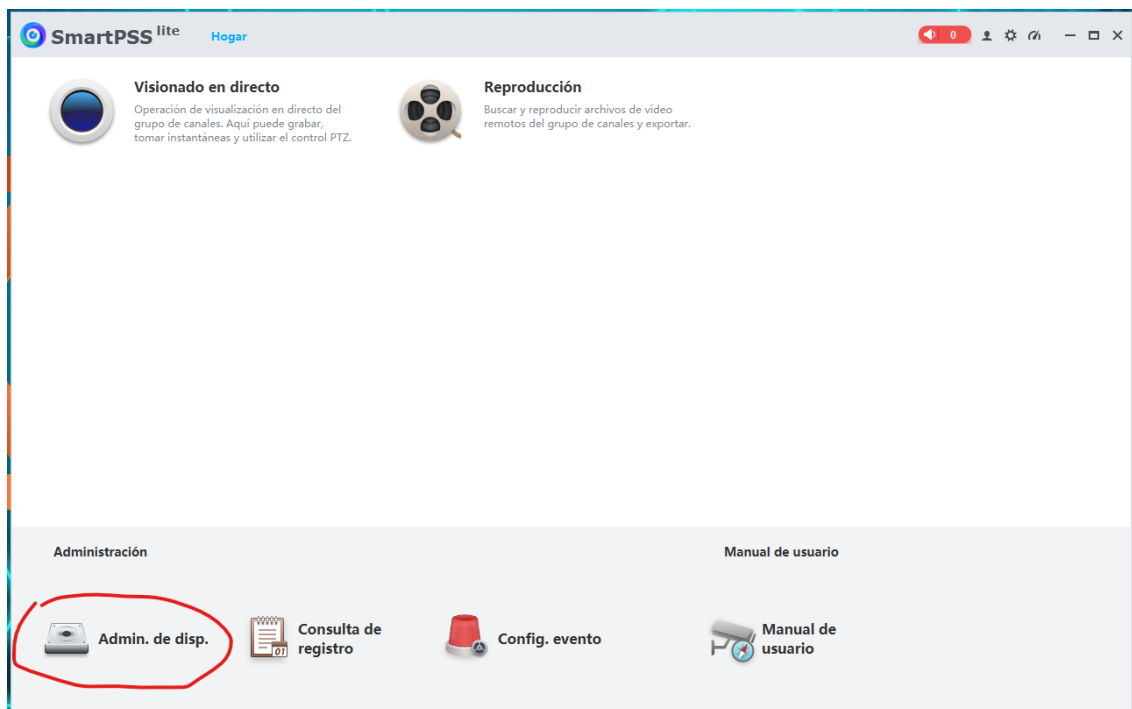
SmartPSS lite

Hogar

0

Visionado en directo

Operación de visualización en directo del grupo de canales. Aquí puede grabar, tomar instantáneas y utilizar el control PTZ.

Reproducción

Buscar y reproducir archivos de vídeo remotos del grupo de canales y exportar.

Administración

Manual de usuario

Admin. de disp.

01

Consulta de registro

Config. evento

Manual de usuario